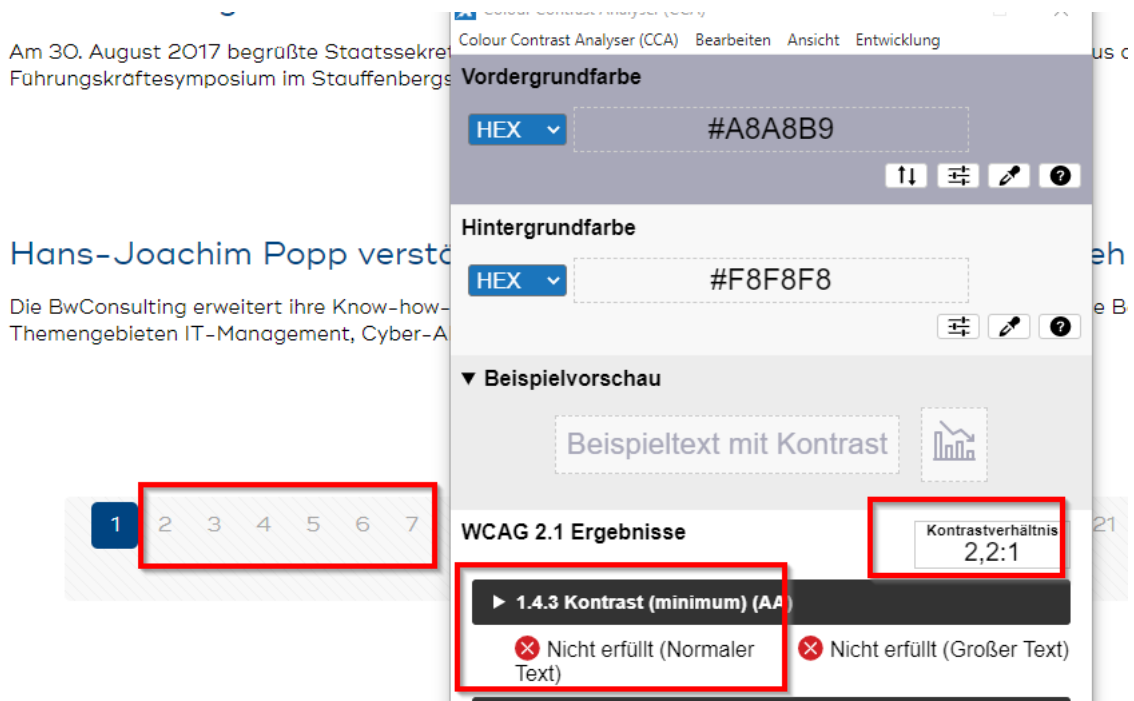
Am 30. August 2017 begrüßte Staatssekret
Führungskräftesymposium im Stauffenbergs

us c

Colour Contrast Analyser (CCA)

Colour Contrast Analyser (CCA) Bearbeiten Ansicht Entwicklung

Vordergrundfarbe

HEX #A8A8B9

Hintergrundfarbe

HEX #F8F8F8

▼ Beispielvorschau

Beispieltext mit Kontrast

WCAG 2.1 Ergebnisse

Kontrastverhältnis
2,2:1

▶ 1.4.3 Kontrast (minimum) (AA)

Nicht erfüllt (Normaler Text)

Nicht erfüllt (Großer Text)

Hans-Joachim Popp verstä

eh

Die BwConsulting erweitert ihre Know-how-
Themengebieten IT-Management, Cyber-A

e B

1 2 3 4 5 6 7

21